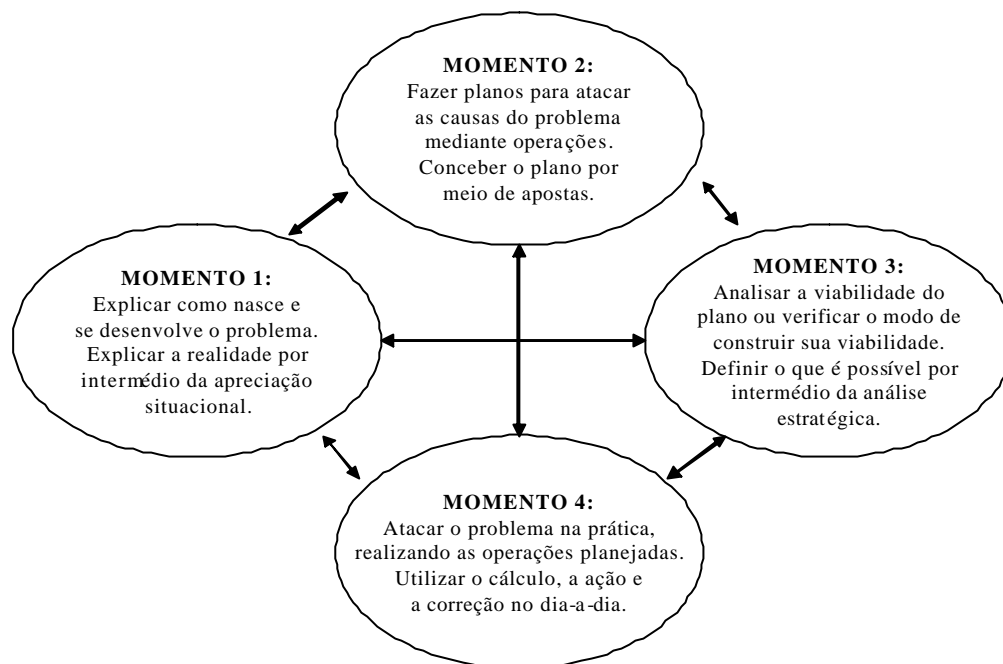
MOMENTO 2:
Fazer planos para atacar as causas do problema mediante operações. Conceber o plano por meio de apostas.

MOMENTO 1:
Explicar como nasce e se desenvolve o problema. Explicar a realidade por intermédio da apreciação situacional.

MOMENTO 3:
Analisar a viabilidade do plano ou verificar o modo de construir sua viabilidade. Definir o que é possível por intermédio da análise estratégica.

MOMENTO 4:
Atacar o problema na prática, realizando as operações planejadas. Utilizar o cálculo, a ação e a correção no dia-a-dia.